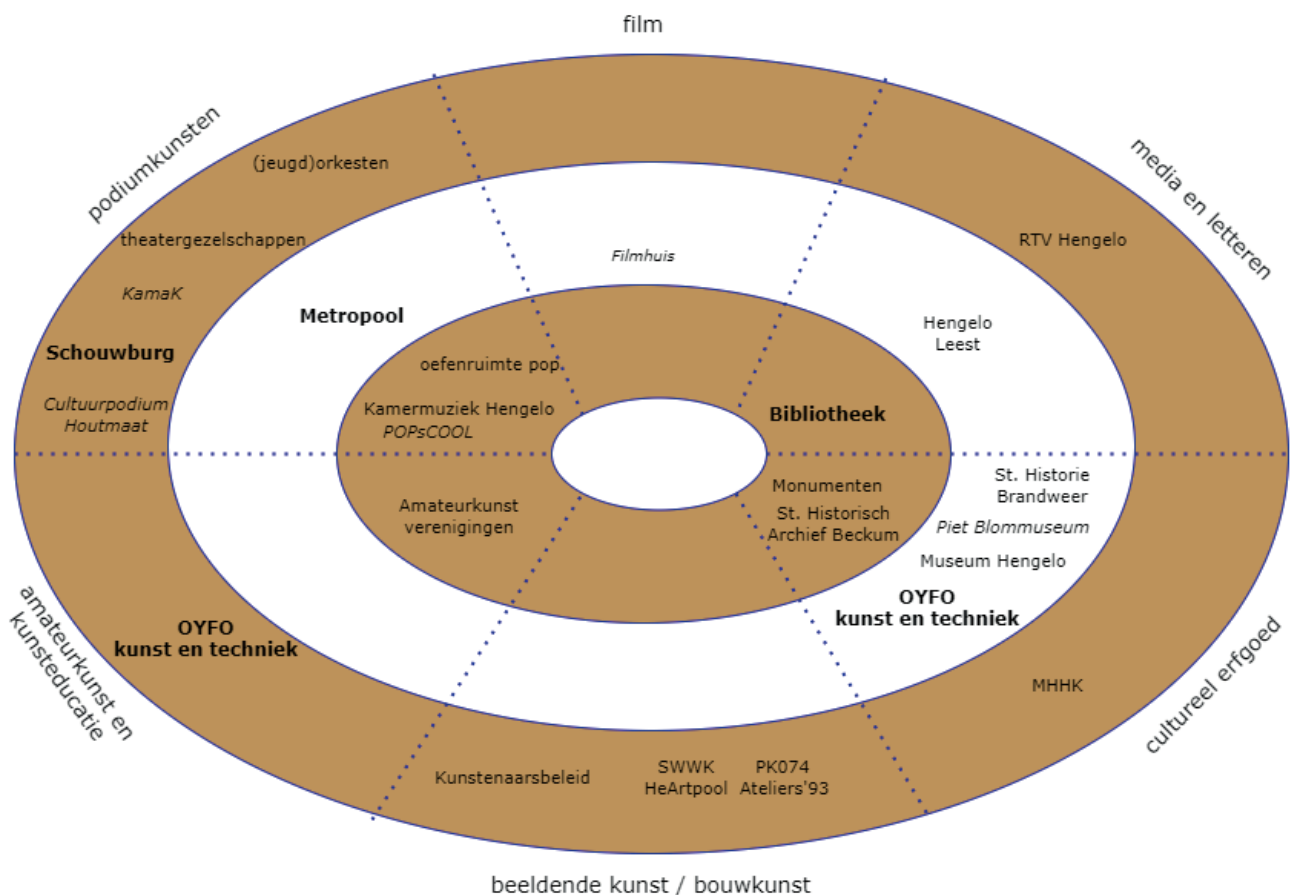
film

podiumkunsten

media en letteren

(jeugd)orkesten

theatergezelschappen

KamaK

Schouwburg

Cultuurpodium Houtmaat

Filmhuis

RTV Hengelo

Metropool

Hengelo Leest

oefenruimte pop

Kamermuziek Hengelo

POPsCOOL

Bibliotheek

Amateurkunst verenigingen

Monumenten

St. Historisch Archief Beckum

St. Historie Brandweer

Piet Blommuseum

Museum Hengelo

OYFO kunst en techniek

OYFO kunst en techniek

amateurkunst en kunsteducatie

cultureel erfgoed

MHHK

Kunstenaarsbeleid

SWWK HeArtpool

PK074 Ateliers'93

beeldende kunst / bouwkunst